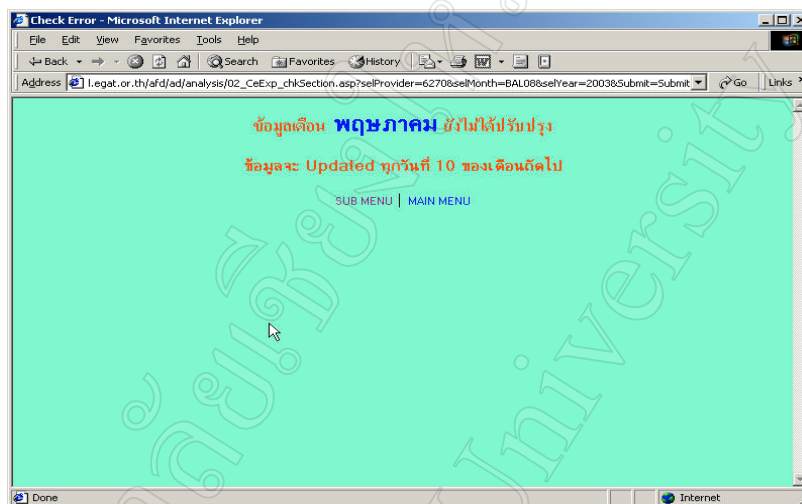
Check Error - Microsoft Internet Explorer

File Edit View Favorites Tools Help

Back Search Favorites History

Address l.egat.or.th/afd/ad/analysis/02_CeExp_chkSection.asp?selProvider=6270&selMonth=BAL08&selYear=2003&Submit=Submit Go Links

ข้อมูลเดือน พฤษภาคม ยังไม่ได้ปรับปรุง

ข้อมูลจะ Updated ทุกวันที่ 10 ของเดือนถัดไป

SUB MENU | MAIN MENU

Done Internet

มหาวิทยาลัยเชียงใหม่ University